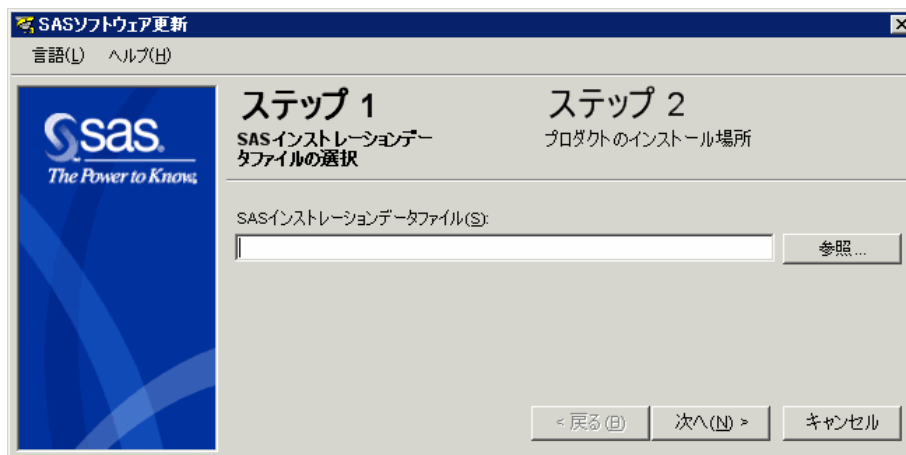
SASソフトウェア更新

言語(L) ヘルプ(H)

sas.
The Power to Know.

ステップ 1
SASインストレーションデータファイルの選択

ステップ 2
プロダクトのインストール場所

SASインストレーションデータファイル(S):

参照...

< 戻る(B) 次へ(N) > キャンセル